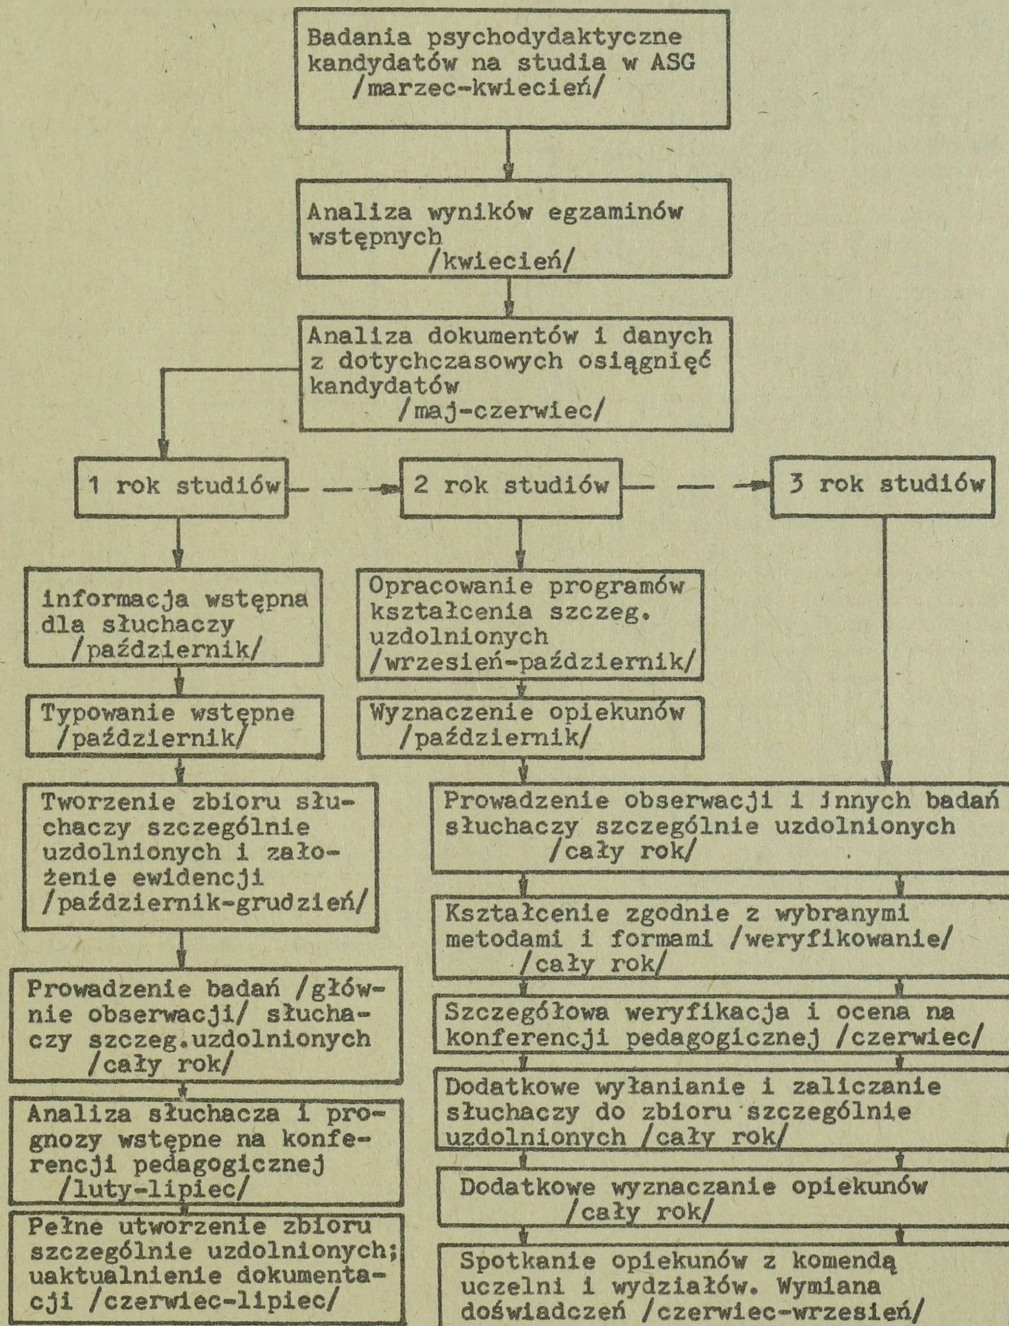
Badania psychodydaktyczne kandydatów na studia w ASG /marzec-kwiecień/

Analiza wyników egzaminów wstępnych /kwiecień/

Analiza dokumentów i danych z dotychczasowych osiągnięć kandydatów /maj-czerwiec/

1 rok studiów

2 rok studiów

3 rok studiów

informacja wstępna dla słuchaczy /październik/

Typowanie wstępne /październik/

Tworzenie zbioru słuchaczy szczególnie uzdolnionych i założenie ewidencji /październik-grudzień/

Prowadzenie badań /głównie obserwacji/ słuchaczy szczeg.uzdolnionych /cały rok/

Analiza słuchacza i prognozy wstępne na konferencji pedagogicznej /luty-lipiec/

Pełne utworzenie zbioru szczególnie uzdolnionych; uaktualnienie dokumentacji /czerwiec-lipiec/

Opracowanie programów kształcenia szczeg. uzdolnionych /wrzesień-październik/

Wyznaczenie opiekunów /październik/

Prowadzenie obserwacji i innych badań słuchaczy szczególnie uzdolnionych /cały rok/

Kształcenie zgodnie z wybranymi metodami i formami /weryfikowanie/ /cały rok/

Szczegółowa weryfikacja i ocena na konferencji pedagogicznej /czerwiec/

Dodatkowe wyłanianie i zaliczanie słuchaczy do zbioru szczególnie uzdolnionych /cały rok/

Dodatkowe wyznaczanie opiekunów /cały rok/

Spotkanie opiekunów z komendą uczelni i wydziałów. Wymiana doświadczeń /czerwiec-wrzesień/